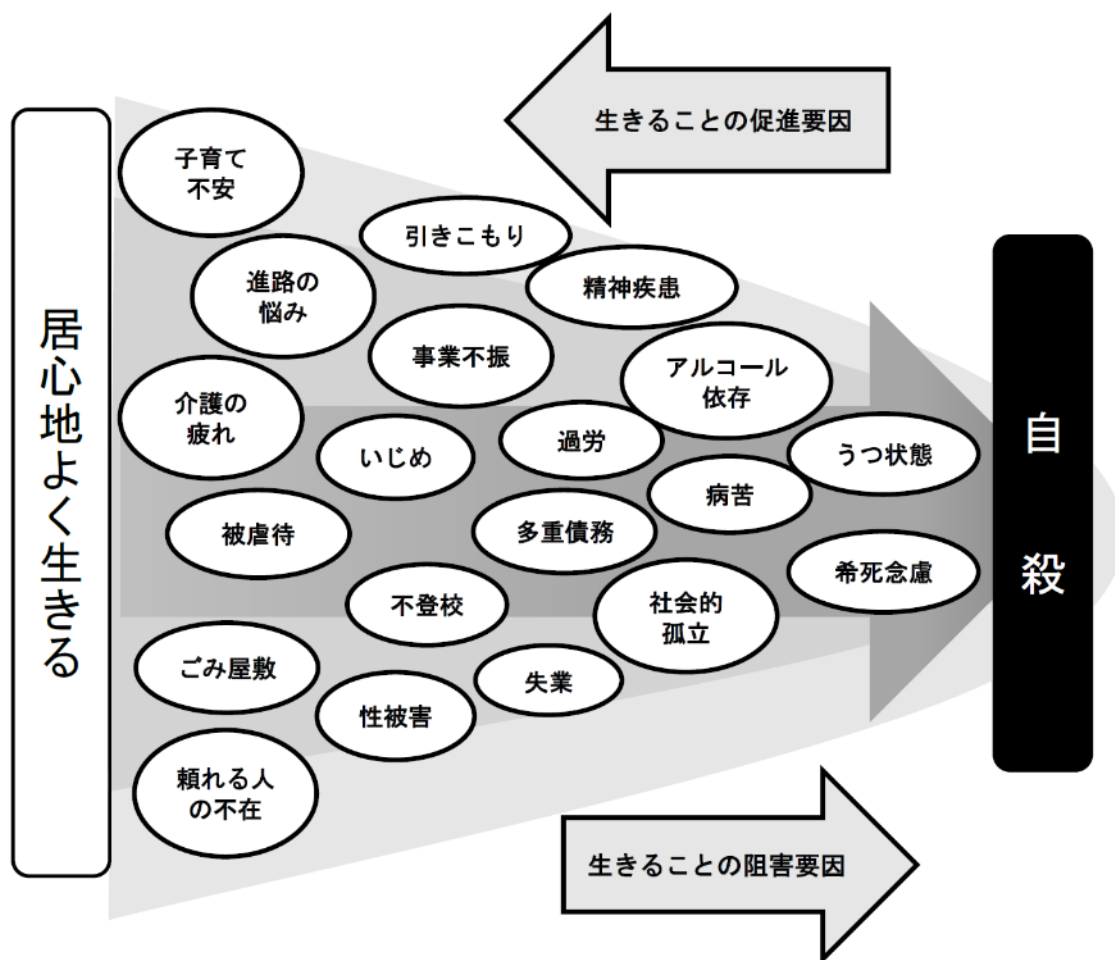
生きることの促進要因

居心地よく生きる

子育て
不安

引きこもり

進路の
悩み

精神疾患

事業不振

アルコール
依存

介護の
疲れ

いじめ

過労

うつ状態

病苦

被虐待

多重債務

希死念慮

不登校

社会的
孤立

ごみ屋敷

失業

性被害

頼れる人
の不在

自
殺

生きることの阻害要因